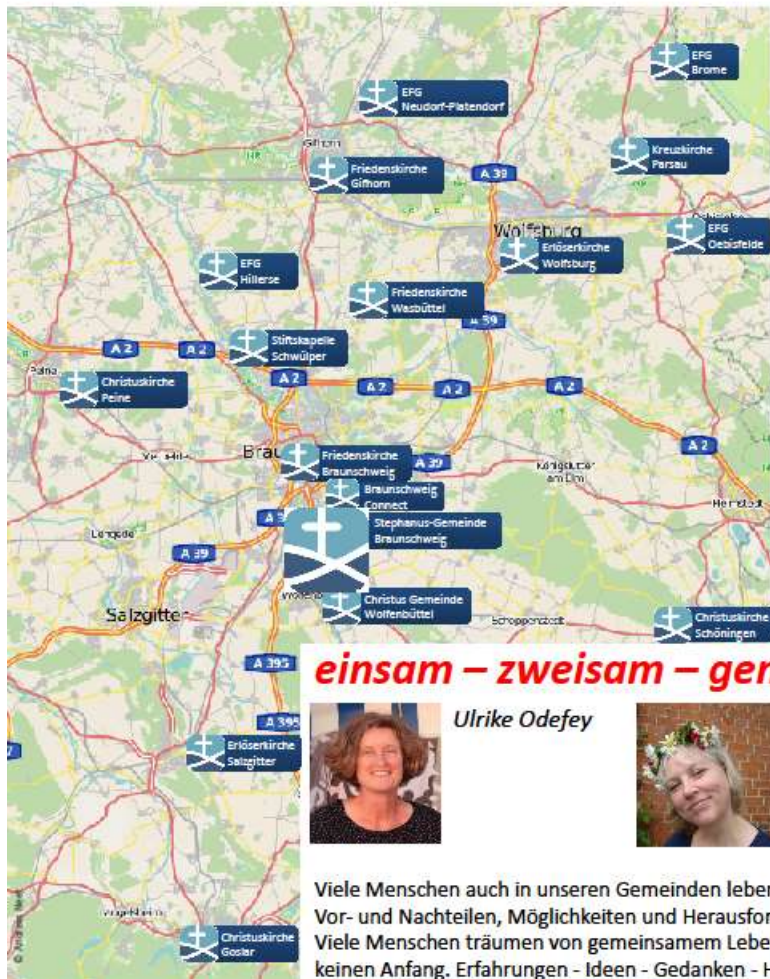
EFG Brome

EFG Neudorf-Platendorf

Gifhorn

Friedenskirche Gifhorn

Kreuzkirche Parsau

A 39

Wolfsburg

Erlöserkirche Wolfsburg

EFG Oebisfelde

EFG Hillerse

Friedenskirche Wasbüttel

A 39

A 2

A 2

Stiftskapelle Schwülper

Peine

Christuskirche Peine

A 2

A 2

A 2

A 2

A 2

Braun

Friedenskirche Braunschweig

A 39

Königslutter am Elm

Braunschweig Connect

Helmstedt

A 3

Lengede

Stephanus-Gemeinde Braunschweig

A 39

Salzgitter

Christus Gemeinde Wolfenbüttel

Schöppenstedt

Christuskirche Schöningen

A 395

einsam – zweisam – gem

A 395

Ulrike Odefey

Erlöserkirche Salzgitter

Christuskirche Goslar

Viele Menschen auch in unseren Gemeinden leben Vor- und Nachteilen, Möglichkeiten und Herausfor Viele Menschen träumen von gemeinsamem Lebe keinen Anfang. Erfahrungen - Ideen - Gedanken - H